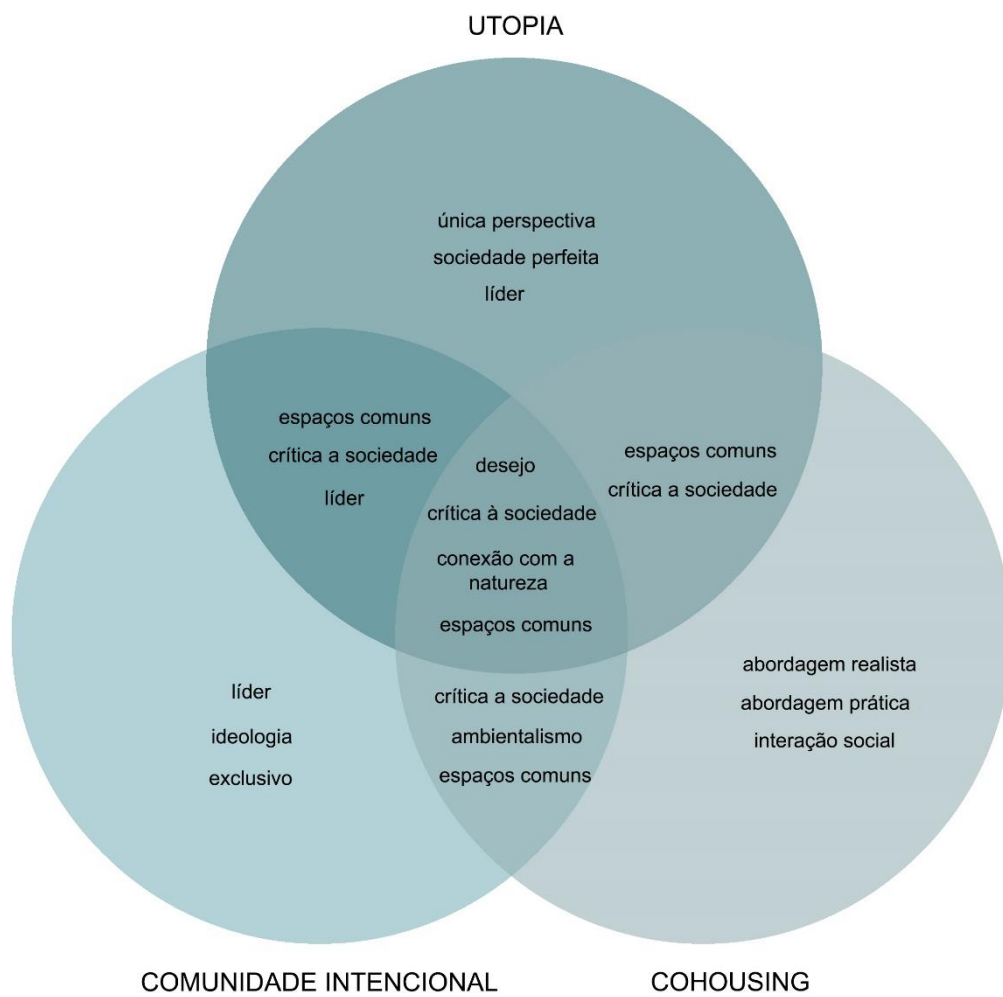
UTOPIA

única perspectiva
sociedade perfeita
líder

espaços comuns
crítica a sociedade
líder

desejo
crítica à sociedade
conexão com a natureza
espaços comuns

espaços comuns
crítica a sociedade

líder
ideologia
exclusivo

crítica a sociedade
ambientalismo
espaços comuns

abordagem realista
abordagem prática
interação social

COMUNIDADE INTENCIONAL

COHOUSING